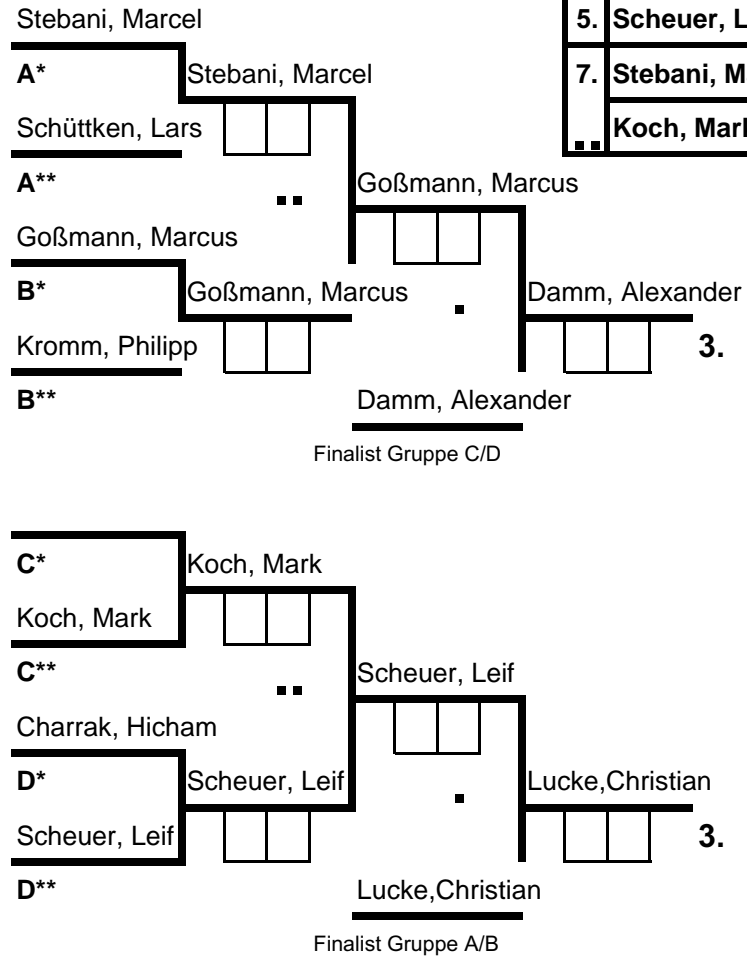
Stebani, Marcel

A*

Stebani, Marcel

Schüttken, Lars

A**

Goßmann, Marcus

Goßmann, Marcus

B*

Goßmann, Marcus

Damm, Alexander

Kromm, Philipp

3.

B**

Damm, Alexander

Finalist Gruppe C/D

| 5. | Scheuer, L |
|---|---|
| 7. | Stebani, M |
| | Koch, Mark |

C*

Koch, Mark

Koch, Mark

C**

Scheuer, Leif

Charrak, Hicham

D*

Scheuer, Leif

Lucke,Christian

Scheuer, Leif

3.

D**

Lucke,Christian

Finalist Gruppe A/B